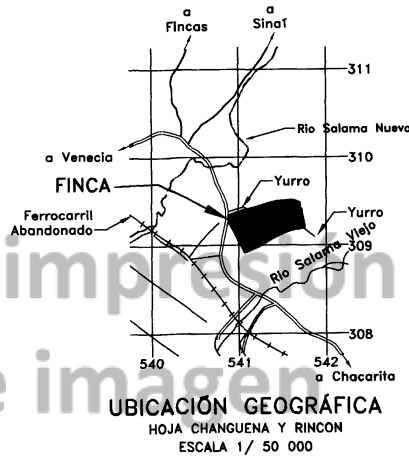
a Fincas

a Sinaí

311

Rio Salama Nueva

a Venecia

310

FINCA

Yurro

Ferrocarril Abandonado

Yurro

309

Rio Salama Viejo

impresión

308

540

541

542

a Chacarita

e imagen

UBICACIÓN GEOGRÁFICA
HOJA CHANGUENA Y RINCON
ESCALA 1/ 50 000